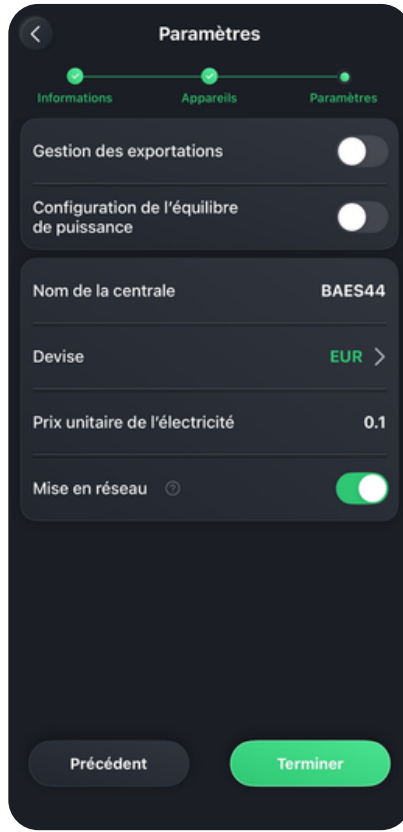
Paramètres

Informations
Appareils
Paramètres

Gestion des exportations

Configuration de l'équilibre de puissance

Nom de la centrale
BAES44

Devise
EUR

Prix unitaire de l'électricité
0.1

Mise en réseau

Précédent
Terminer